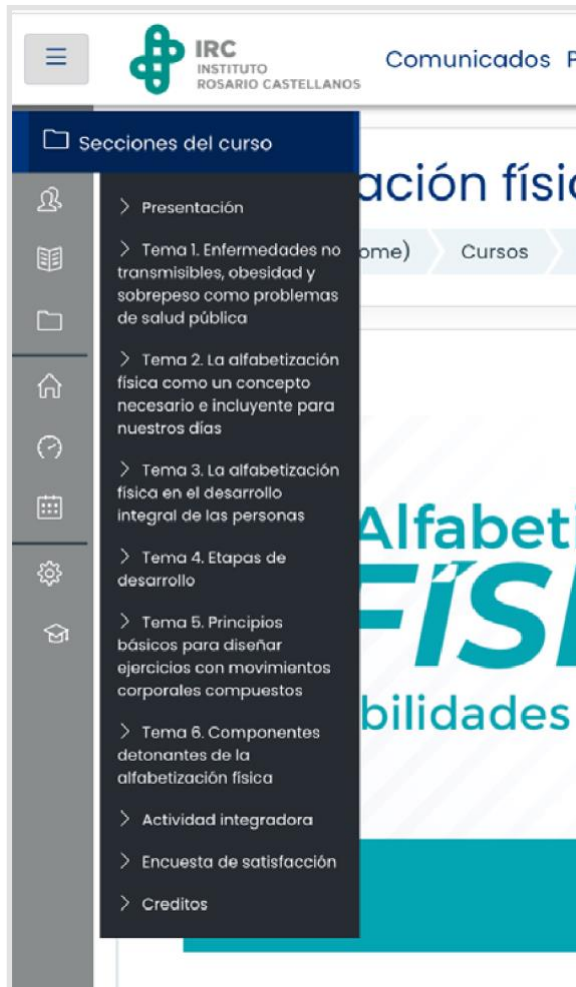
IRC
INSTITUTO
ROSARIO CASTELLANOS

Comunicados

Secciones del curso

ación físic

ome) Cursos

> Presentación

> Tema 1. Enfermedades no transmisibles, obesidad y sobrepeso como problemas de salud pública

> Tema 2. La alfabetización física como un concepto necesario e incluyente para nuestros días

> Tema 3. La alfabetización física en el desarrollo integral de las personas

> Tema 4. Etapas de desarrollo

> Tema 5. Principios básicos para diseñar ejercicios con movimientos corporales compuestos

> Tema 6. Componentes detonantes de la alfabetización física

> Actividad integradora

> Encuesta de satisfacción

> Creditos

Alfabeti
FÍSI
bilidades